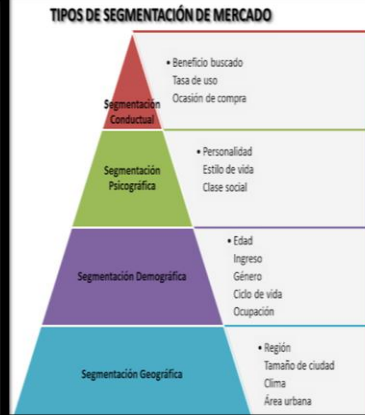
TIPOS DE SEGMENTACIÓN DE MERCADO

Segmentación Conductual

• Beneficio buscado
Tasa de uso
Ocasión de compra

Segmentación Psicográfica

• Personalidad
Estilo de vida
Clase social

Segmentación Demográfica

• Edad
Ingreso
Género
Ciclo de vida
Ocupación

Segmentación Geográfica

• Región
Tamaño de ciudad
Clima
Área urbana